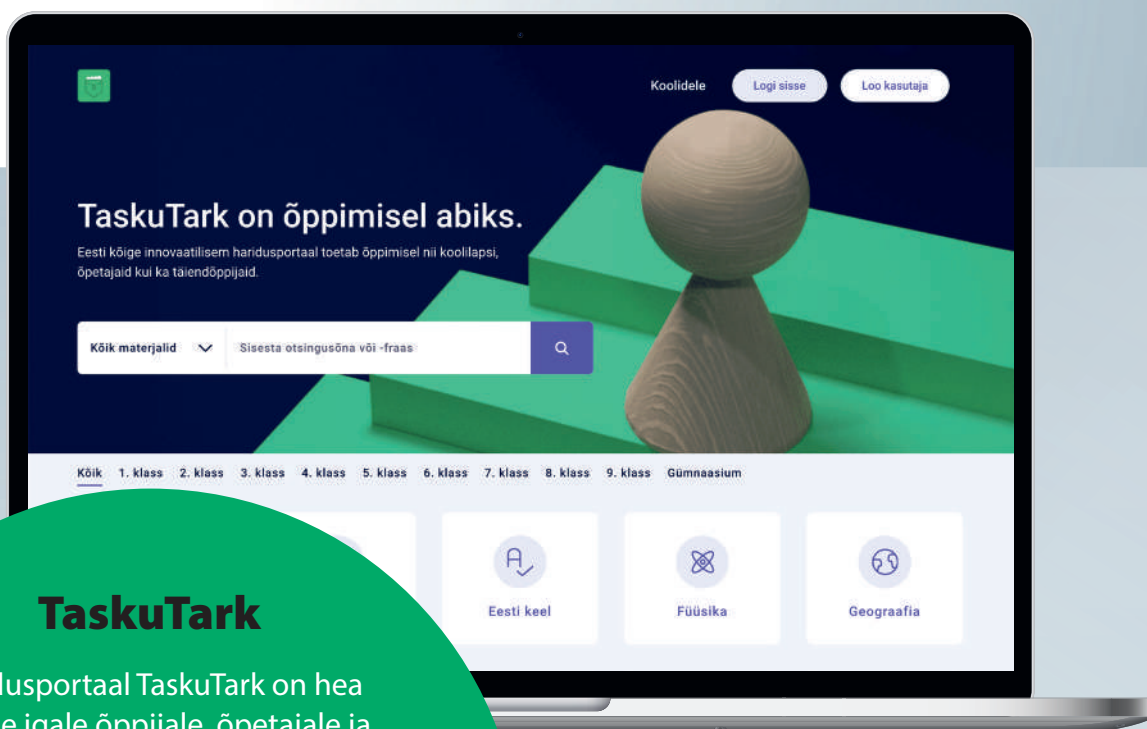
Koolidele Logi sisse Loo kasutaja

TaskuTark on õppimisel abiks.

Eesti kõige innovaatilisem haridusportaal toetab õppimisel nii koolilapsi, õpetajaid kui ka täiendõppijaid.

Kõik materjalid

Sisesta otsingusõna või -fraas

Kõik 1. klass 2. klass 3. klass 4. klass 5. klass 6. klass 7. klass 8. klass 9. klass Gümnaasium

Eesti keel

Füüsika

Geograafia

TaskuTark

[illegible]dusportaal TaskuTark on hea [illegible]e igale õppijale, õpetajale ja